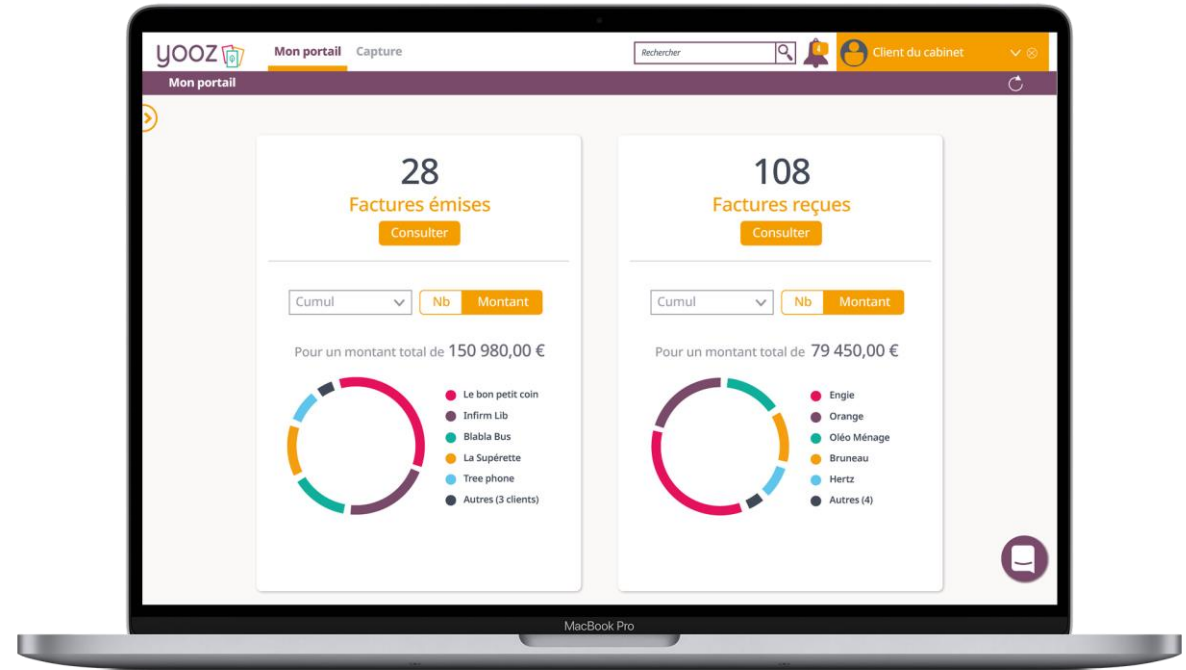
yooz

Mon portail Capture

Rechercher

Client du cabinet

Mon portail

28
Factures émises
Consulter

Cumul
Nb Montant

Pour un montant total de 150 980,00 €

Le bon petit coin
Infirm Lib
Blabla Bus
La Supérette
Tree phone
Autres (3 clients)

108
Factures reçues
Consulter

Cumul
Nb Montant

Pour un montant total de 79 450,00 €

Engie
Orange
Oléo Ménage
Bruneau
Hertz
Autres (4)

MacBook Pro